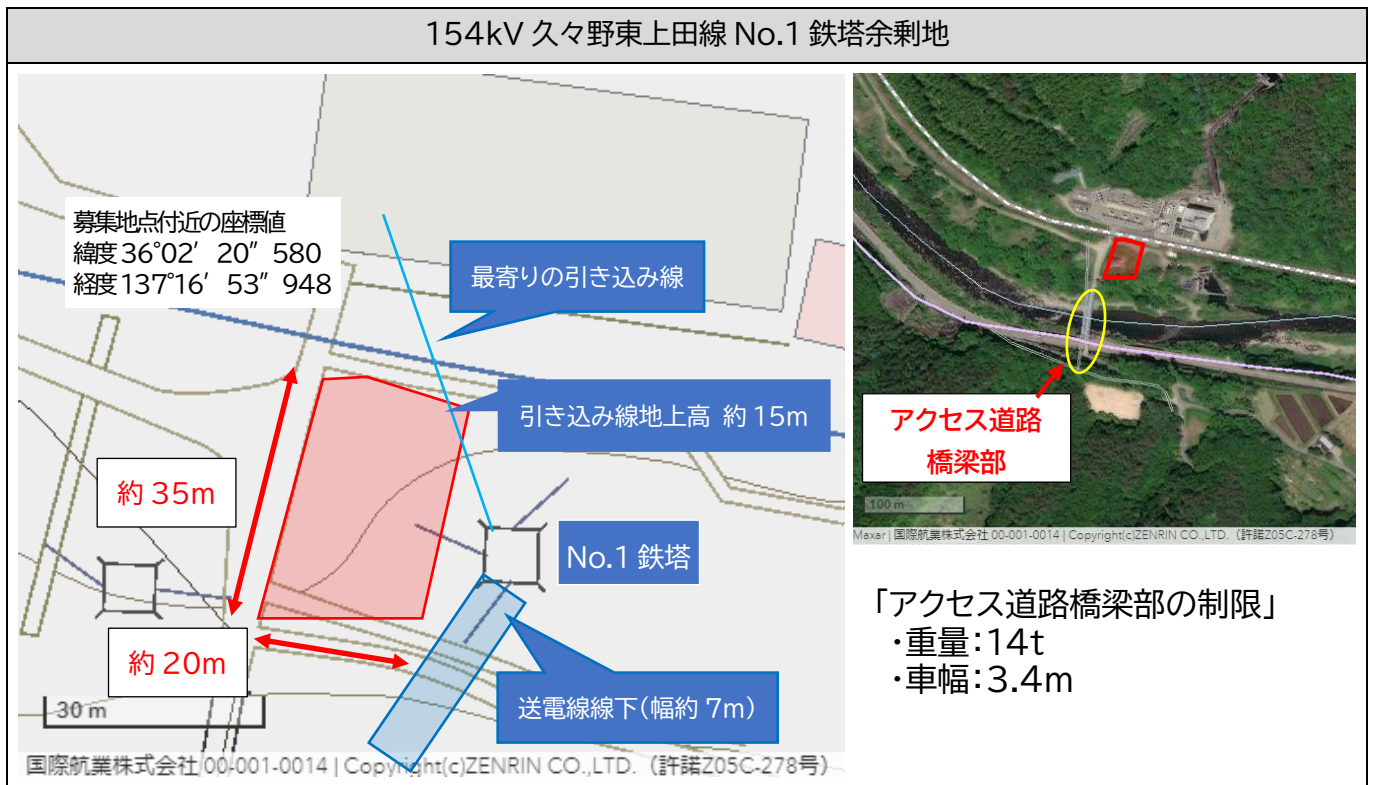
154kV 久々野東上田線 No.1 鉄塔余剰地

募集地点付近の座標値
緯度 36°02’20”580
経度 137°16’53”948

最寄りの引き込み線

引き込み線地上高 約 15m

約 35m

No.1 鉄塔

約 20m

送電線線下(幅約 7m)

30 m

国際航業株式会社 00-001-0014 | Copyright(c)ZENRIN CO.,LTD.(許諾Z05C-278号)

アクセス道路
橋梁部

100 m

Maxar | 国際航業株式会社 00-001-0014 | Copyright(c)ZENRIN CO.,LTD.(許諾Z05C-278号)

「アクセス道路橋梁部の制限」
・重量:14t
・車幅:3.4m